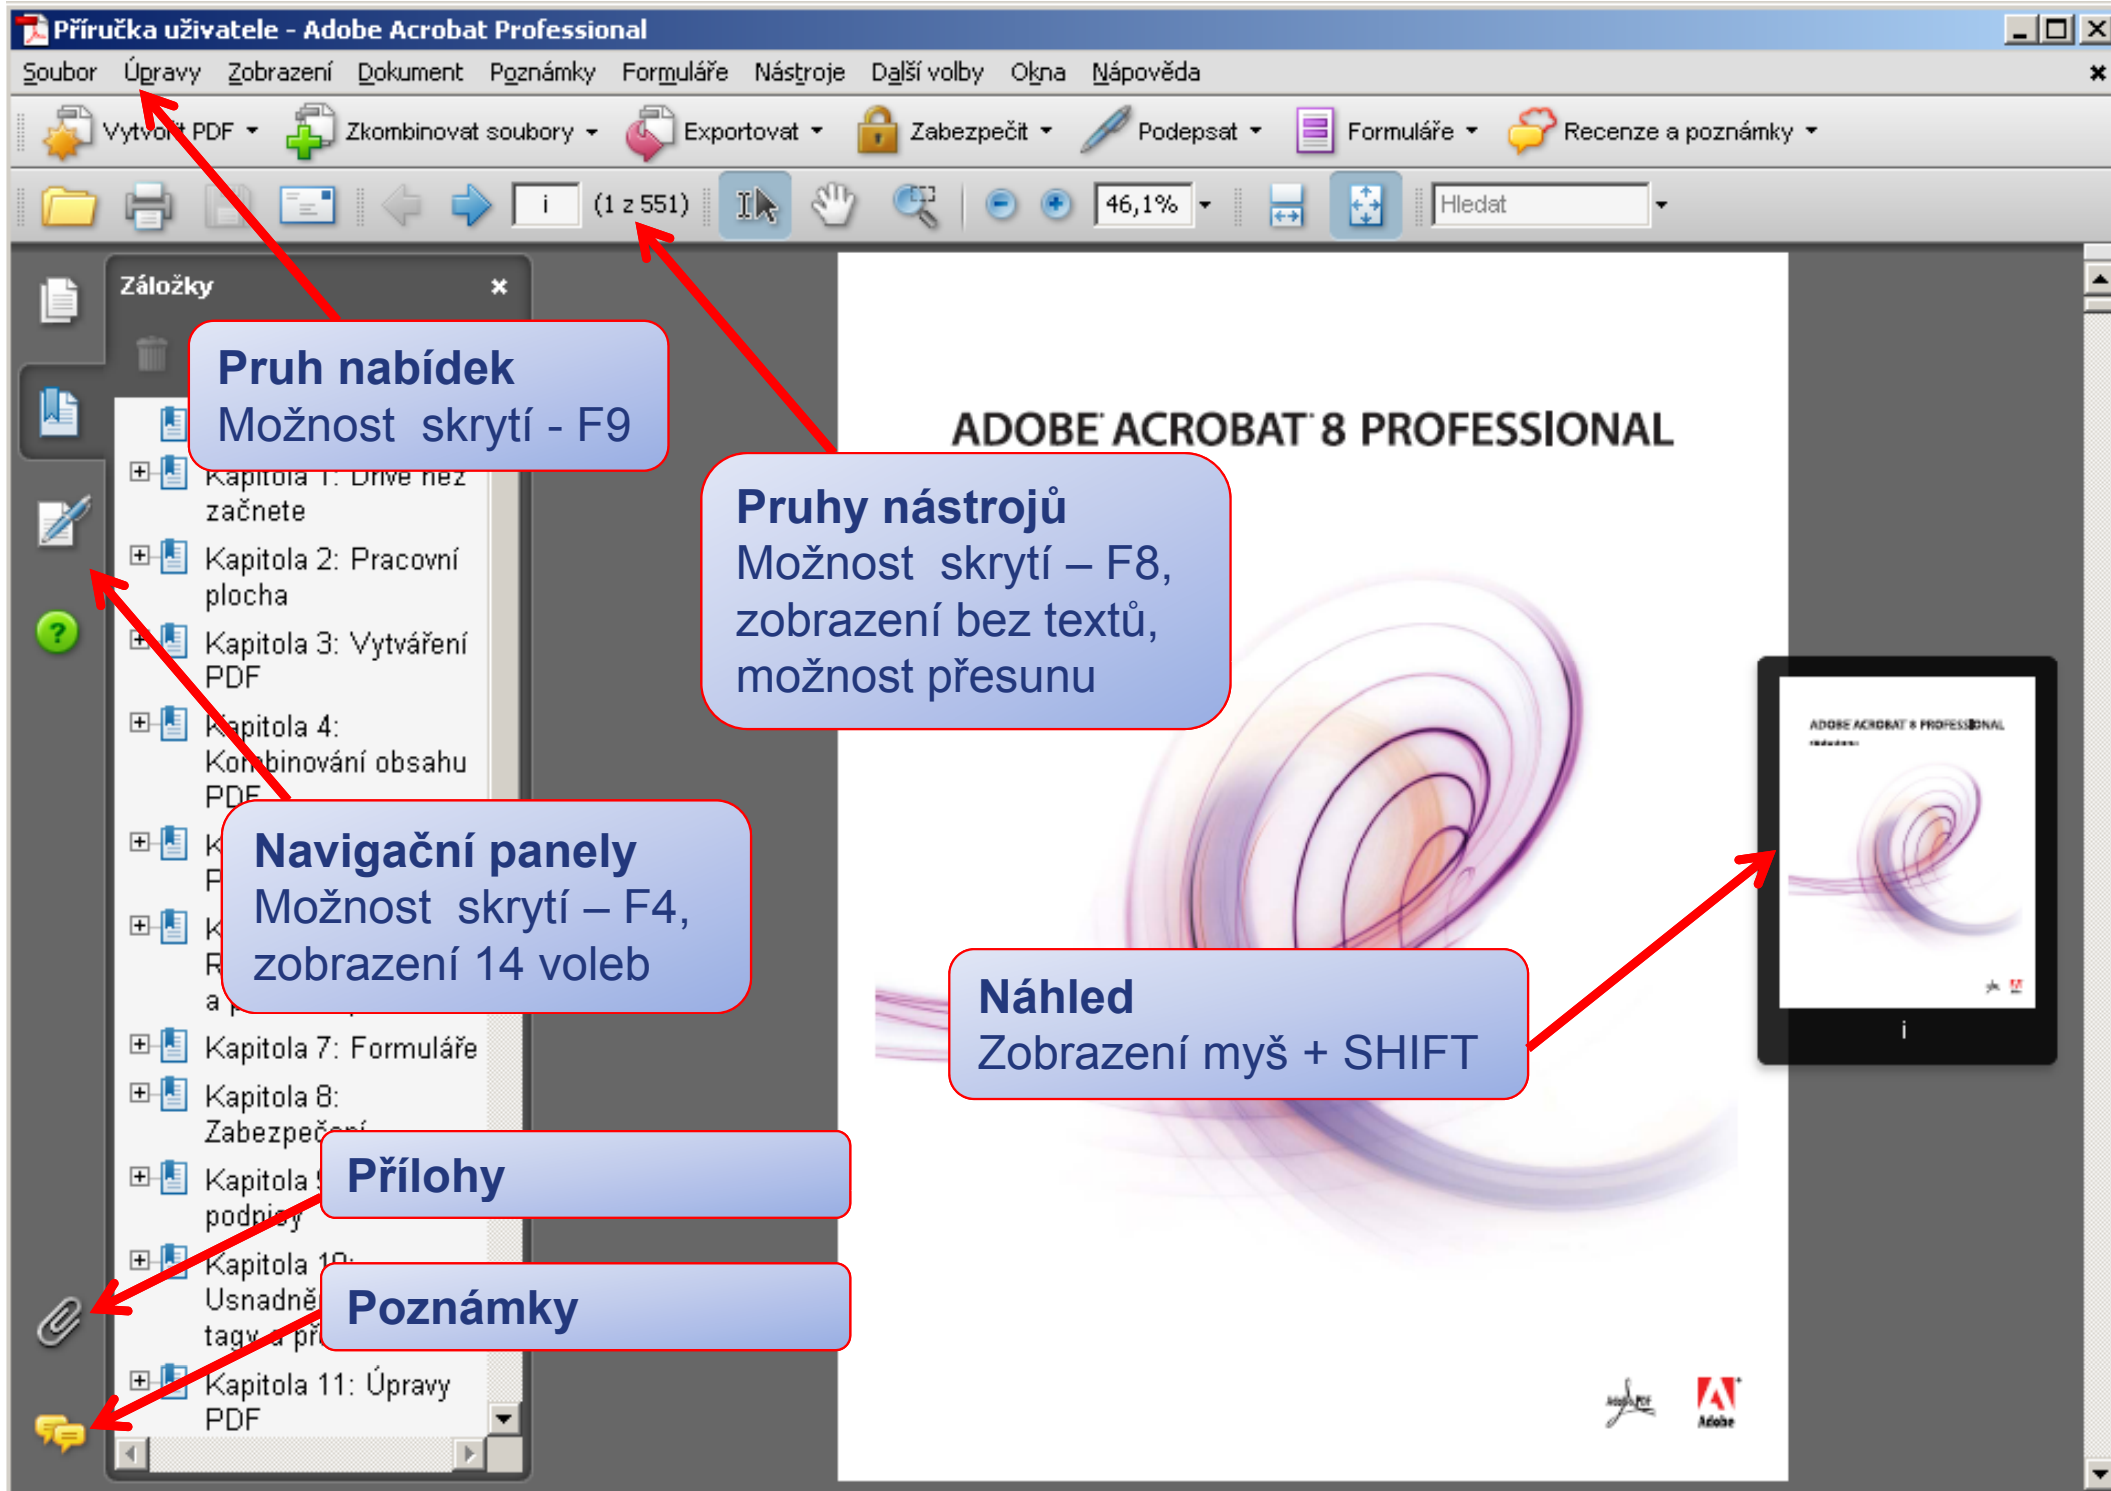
Příručka uživatele - Adobe Acrobat Professional

Soubor Úpravy Zobrazení Dokument Poznámky Formuláře Nástroje Další volby Okna Nápověda

Vytvořit PDF Zkombinovat soubory Exportovat Zabezpečit Podepsat Formuláře Recenze a poznámky

i (1 z 551) 46,1% Hledat

Záložky

Pruh nabídek
Možnost skrytí - F9

Kapitola 1: Dříve než začnete
Kapitola 2: Pracovní plocha
Kapitola 3: Vytváření PDF
Kapitola 4: Kombinování obsahu PDF
K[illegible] P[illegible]
K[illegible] R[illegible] a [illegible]
Kapitola 7: Formuláře
Kapitola 8: Zabezpečení
Kapitola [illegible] podpisy
Kapitola 10: Usnadně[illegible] tagy a př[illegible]
Kapitola 11: Úpravy PDF

Pruhy nástrojů
Možnost skrytí – F8, zobrazení bez textů, možnost přesunu

ADOBE ACROBAT 8 PROFESSIONAL

Navigační panely
Možnost skrytí – F4, zobrazení 14 voleb

Náhled
Zobrazení myš + SHIFT

ADOBE ACROBAT 8 PROFESSIONAL

i

Přílohy

Poznámky

Adobe